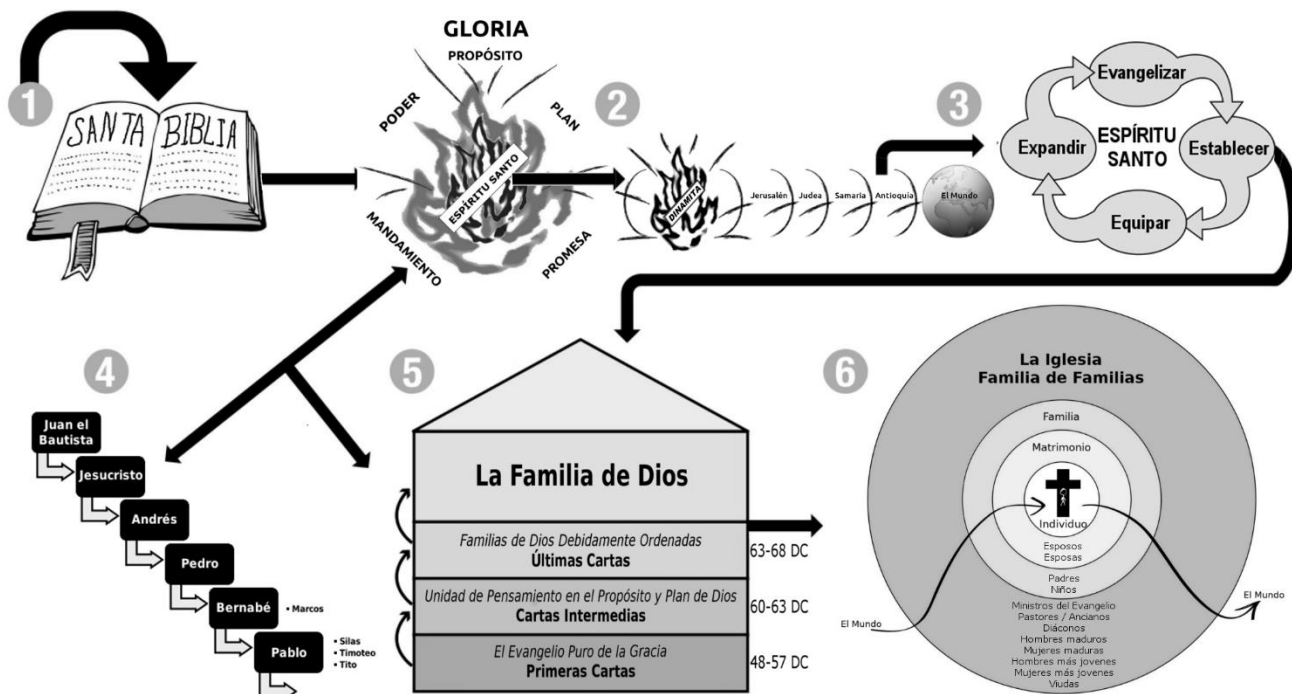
1

SANTA BIBLIA

GLORIA
PROPÓSITO
PODER
PLAN
ESPÍRITU SANTO
MANDAMIENTO
PROMESA

2

DINAMITA
Jerusalén
Judea
Samaria
Antioquia
El Mundo

3

Evangelizar
Expandir
ESPÍRITU SANTO
Establecer
Equipar

4

Juan el Bautista
Jesucristo
Andrés
Pedro
Bernabé
• Marcos
Pablo
• Silas
• Timoteo
• Tito

5

La Familia de Dios

Familias de Dios Debidamente Ordenadas
Últimas Cartas
63-68 DC

Unidad de Pensamiento en el Propósito y Plan de Dios
Cartas Intermedias
60-63 DC

El Evangelio Puro de la Gracia
Primeras Cartas
48-57 DC

6

La Iglesia
Familia de Familias

Familia
Matrimonio
Individuo
Esposos
Esposas
Padres
Niños
Ministros del Evangelio
Pastores / Ancianos
Diáconos
Hombres maduros
Mujeres maduras
Hombres más jovenes
Mujeres más jovenes
Viudas

El Mundo
El Mundo